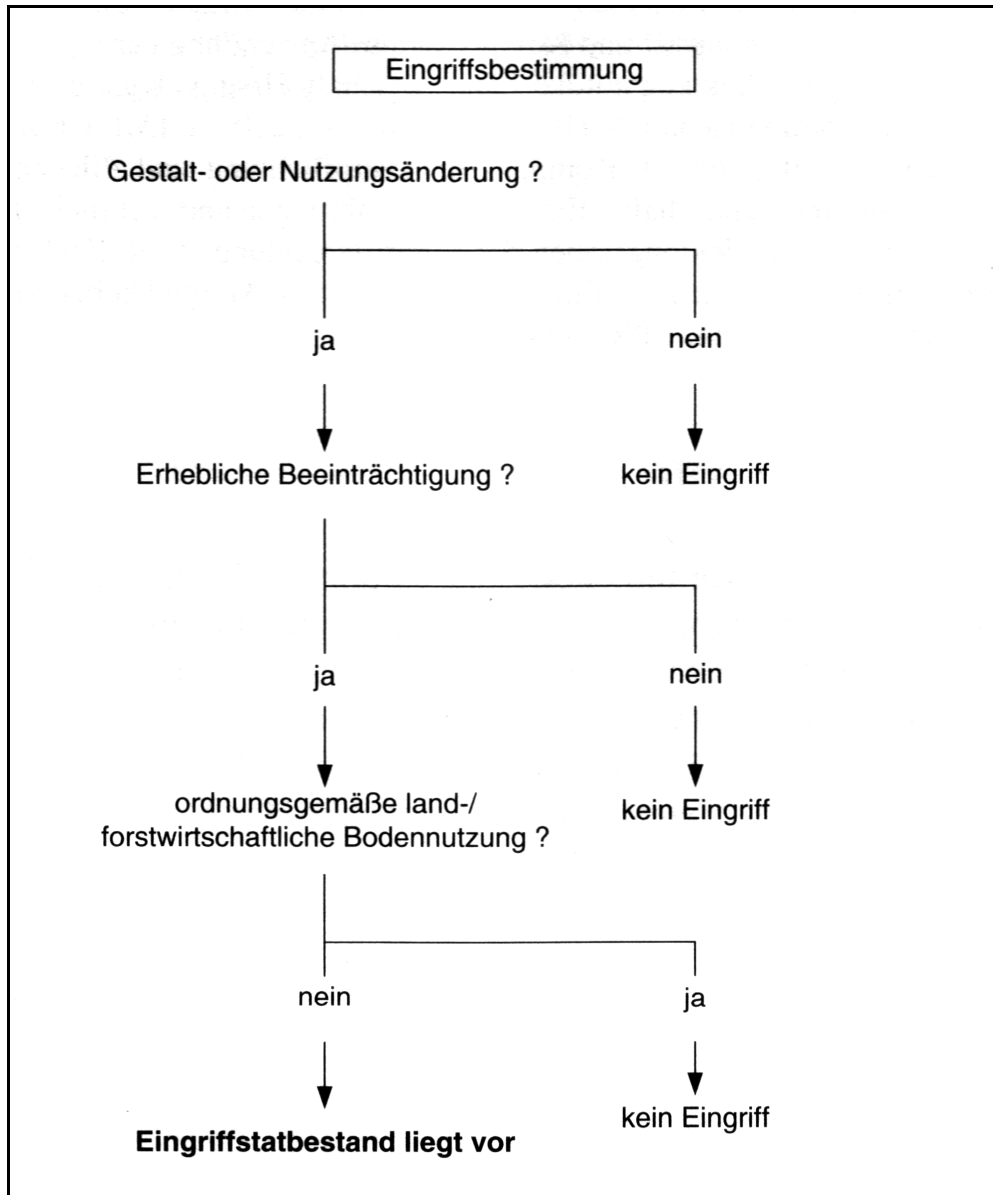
Eingriffsbestimmung

Gestalt- oder Nutzungsänderung ?

ja

nein

Erhebliche Beeinträchtigung ?

kein Eingriff

ja

nein

ordnungsgemäße land-/ forstwirtschaftliche Bodennutzung ?

kein Eingriff

nein

ja

Eingriffstatbestand liegt vor

kein Eingriff